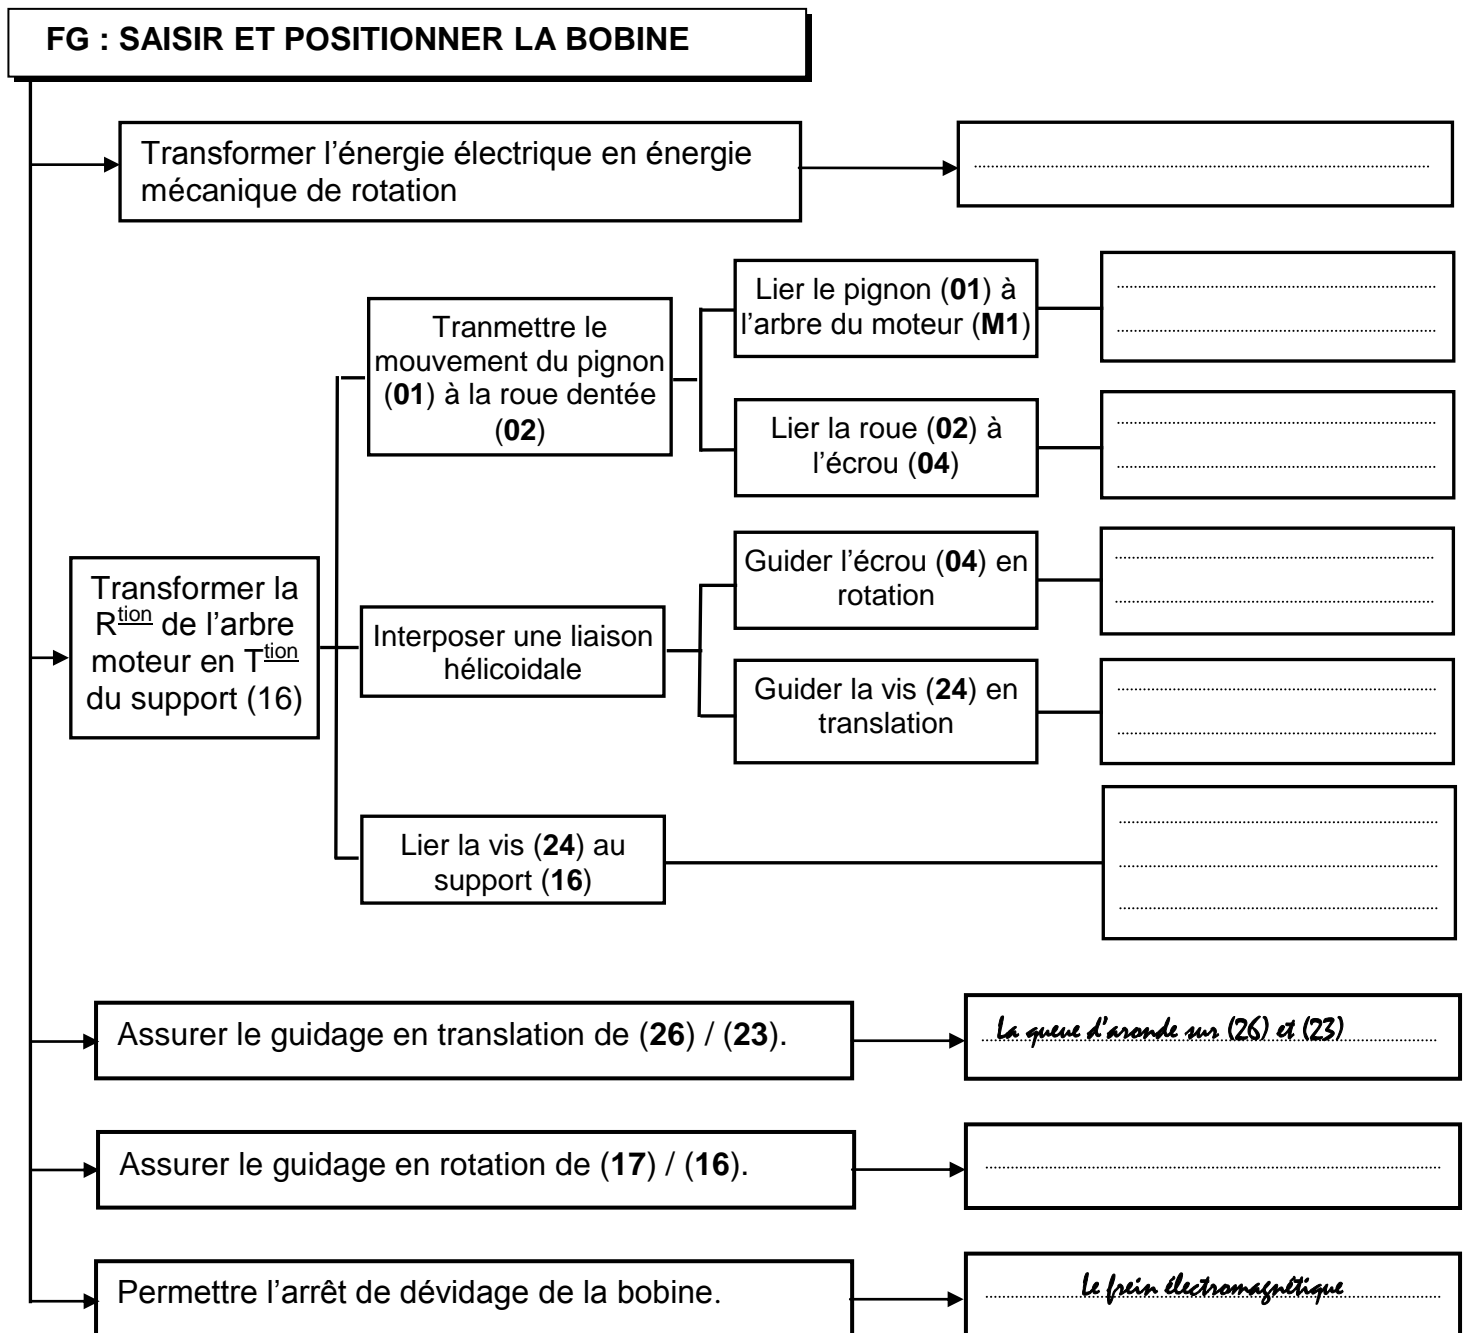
FG : SAISIR ET POSITIONNER LA BOBINE

Transformer l'énergie électrique en énergie mécanique de rotation

..............................

Transformer la R$^{\underline{tion}}$ de l'arbre moteur en T$^{\underline{tion}}$ du support (16)

Tranmettre le mouvement du pignon (**01**) à la roue dentée (**02**)

Lier le pignon (**01**) à l'arbre du moteur (**M1**)

..............................
..............................

Lier la roue (**02**) à l'écrou (**04**)

..............................
..............................

Interposer une liaison hélicoidale

Guider l'écrou (**04**) en rotation

..............................
..............................

Guider la vis (**24**) en translation

..............................
..............................

Lier la vis (**24**) au support (**16**)

..............................
..............................
..............................

Assurer le guidage en translation de (**26**) / (**23**).

La queue d'aronde sur (26) et (23)

Assurer le guidage en rotation de (**17**) / (**16**).

..............................

Permettre l'arrêt de dévidage de la bobine.

le frein électromagnétique